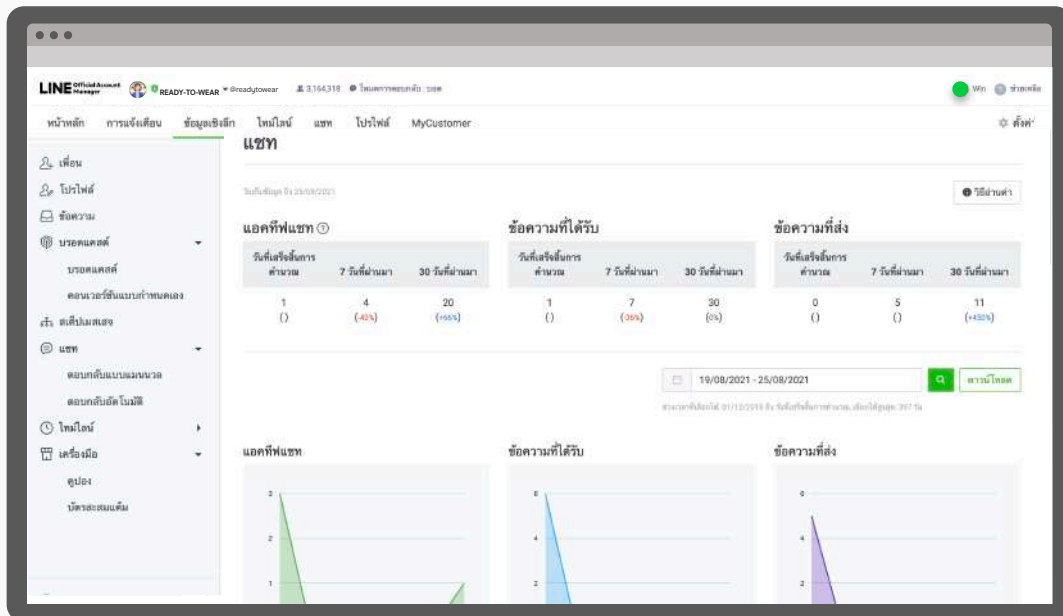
LINE Official Account Manager READY-TO-WEAR @readytowear 3,164,318 โหมดการตอบกลับ : บอท

Win ช่วยเหลือ

หน้าหลัก การแจ้งเตือน ข้อมูลเชิงลึก ไทม์ไลน์ แชท โปรไฟล์ MyCustomer

ตั้งค่า

เพื่อน
โปรไฟล์
ข้อความ
บรอดแคสต์
บรอดแคสต์
คอนเวอร์ชันแบบกำหนดเอง
สเตปเมสเสจ
แชท
ตอบกลับแบบแมนนวล
ตอบกลับอัตโนมัติ
ไทม์ไลน์
เครื่องมือ
คูปอง
บัตรสะสมแต้ม

แชท

วันที่ข้อมูล ถึง 25/08/2021

วิธีอ่านค่า

แอคทีฟแชท

| วันที่เสร็จสิ้นการคำนวณ | 7 วันที่ผ่านมา | 30 วันที่ผ่านมา |
|---|---|---|
| 1 | 4 | 20 |
| () | (-42%) | (+66%) |

ข้อความที่ได้รับ

| วันที่เสร็จสิ้นการคำนวณ | 7 วันที่ผ่านมา | 30 วันที่ผ่านมา |
|---|---|---|
| 1 | 7 | 30 |
| () | (-36%) | (0%) |

ข้อความที่ส่ง

| วันที่เสร็จสิ้นการคำนวณ | 7 วันที่ผ่านมา | 30 วันที่ผ่านมา |
|---|---|---|
| 0 | 5 | 11 |
| () | () | (+450%) |

19/08/2021 - 25/08/2021

ดาวน์โหลด

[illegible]

แอคทีฟแชท

2
2
1

ข้อความที่ได้รับ

6
4
2

ข้อความที่ส่ง

6
4
2